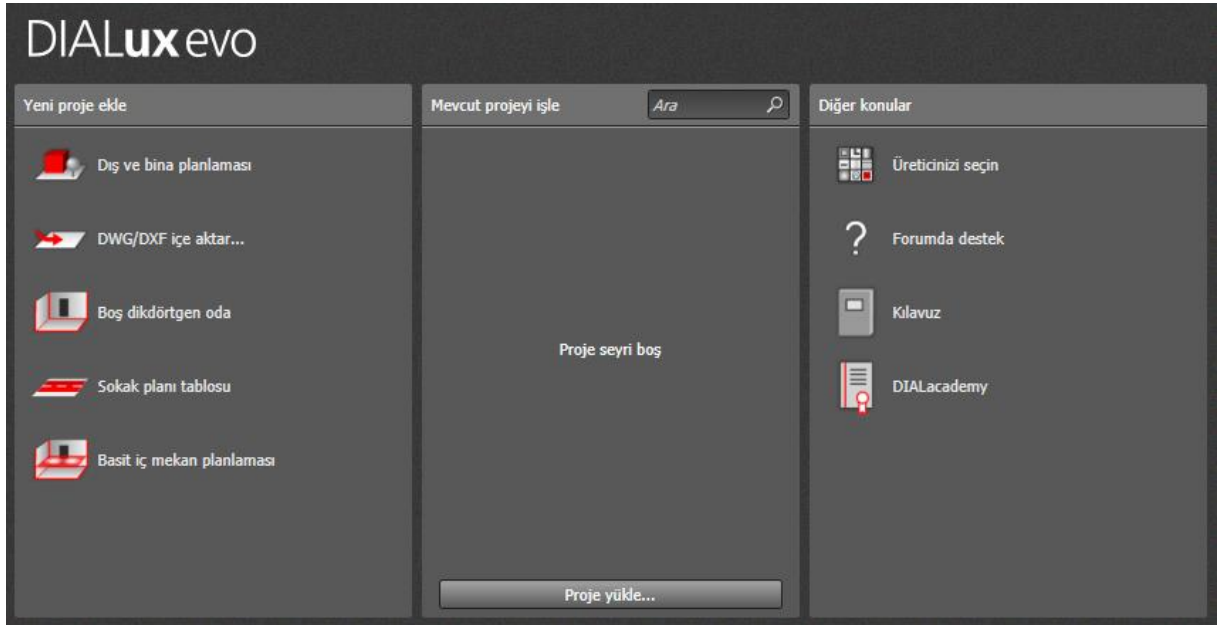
DIALux evo

Yeni proje ekle

Dış ve bina planlaması

DWG/DXF içe aktar...

Boş dikdörtgen oda

Sokak planı tablosu

Basit iç mekan planlaması

Mevcut projeyi işle

Ara

Proje seyri boş

Proje yükle...

Diğer konular

Üreticinizi seçin

?

Forumda destek

Kılavuz

DIALacademy